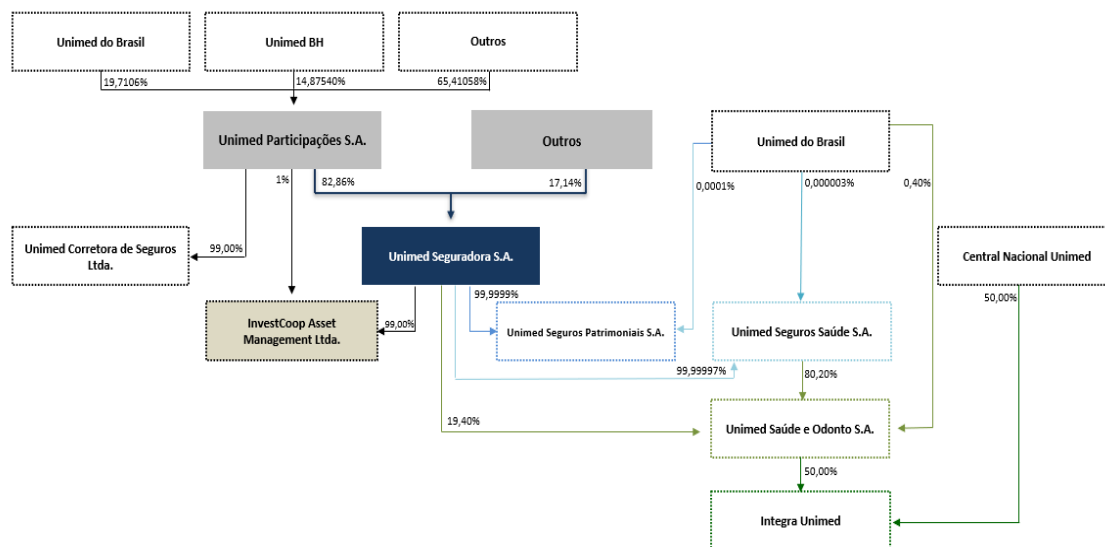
Unimed do Brasil

Unimed BH

Outros

19,7106%

14,87540%

65,41058%

Unimed Participações S.A.

Outros

1%

82,86%

17,14%

Unimed do Brasil

0,0001%

0,000003%

0,40%

Unimed Corretora de Seguros Ltda.

99,00%

Unimed Seguradora S.A.

Central Nacional Unimed

50,00%

99,9999%

InvestCoop Asset Management Ltda.

99,00%

Unimed Seguros Patrimoniais S.A.

Unimed Seguros Saúde S.A.

99,99997%

80,20%

19,40%

Unimed Saúde e Odonto S.A.

50,00%

Integra Unimed